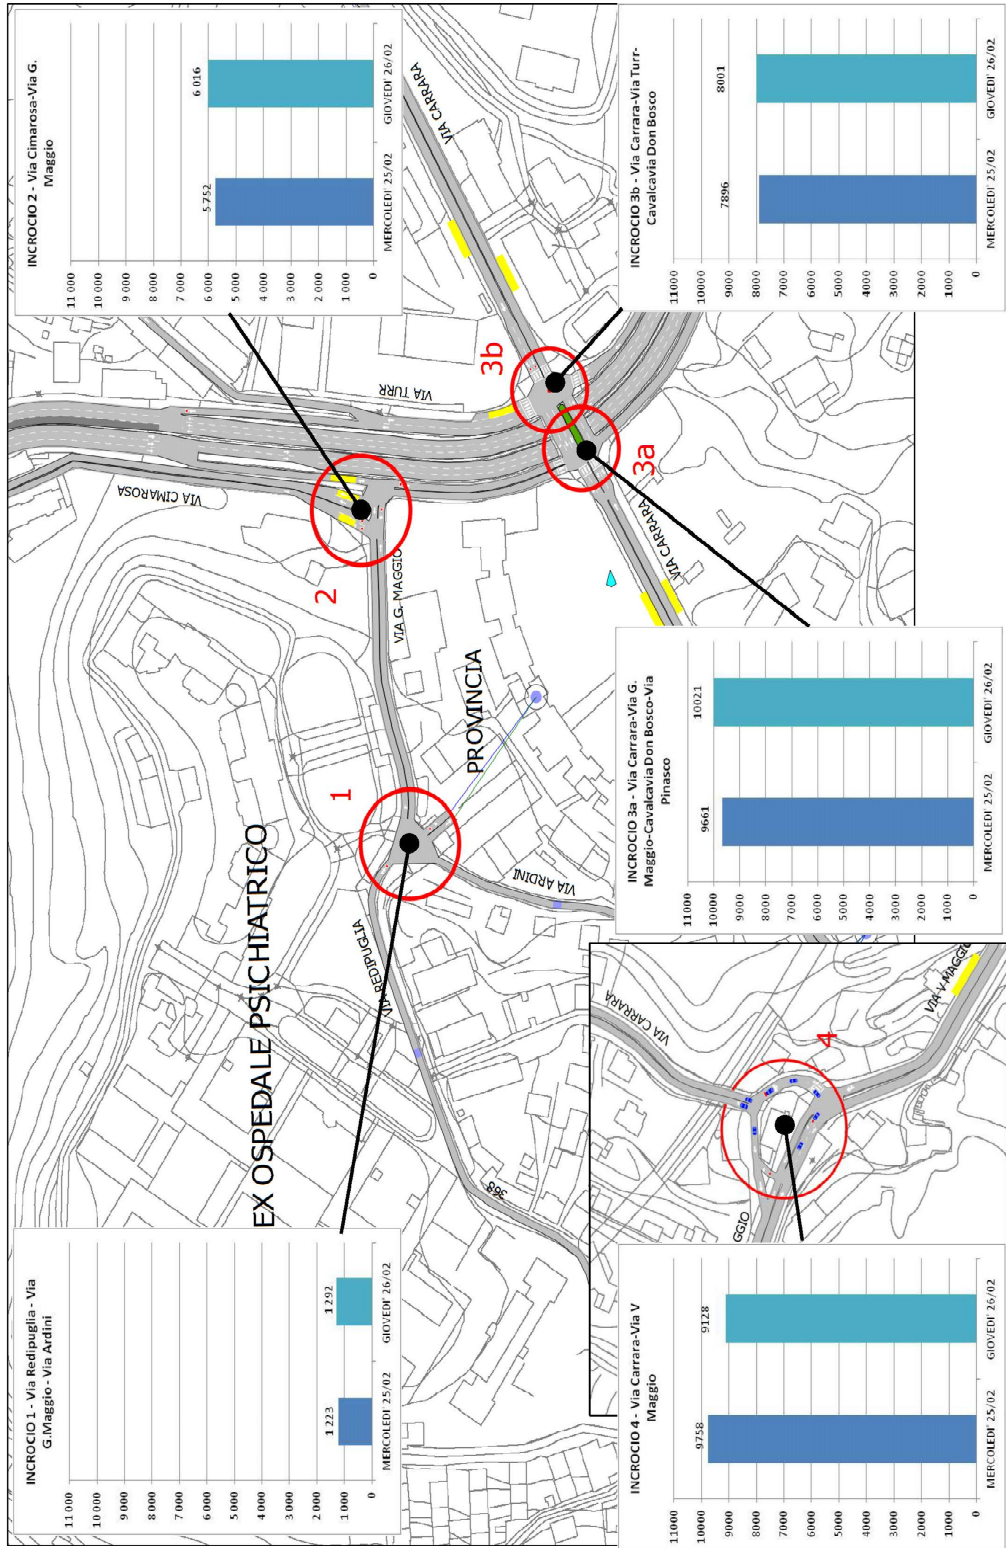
INCROCIO 2 - Via Cimarosa-Via G. Maggio

11 000
10 000
9 000
8 000
7 000
6 000
5 000
4 000
3 000
2 000
1 000
0

5 752
6 016

MERCOLEDI' 25/02
GIOVEDI' 26/02

INCROCIO 3b - Via Carrara-Via Turr-Cavalcavia Don Bosco

11000
10000
9000
8000
7000
6000
5000
4000
3000
2000
1000
0

7896
8001

MERCOLEDI' 25/02
GIOVEDI' 26/02

VIA CARRARA
VIA TURR
VIA CIMAROSA
3b
3a
2
VIA G. MAGGIO
VIA CARRARA
PROVINCIA
1
EX OSPEDALE PSICHIATRICO
VIA ARDINI
VIA REDIPUGLIA
368

INCROCIO 3a - Via Carrara-Via G. Maggio-Cavalcavia Don Bosco-Via Pinasco

11000
10000
9000
8000
7000
6000
5000
4000
3000
2000
1000
0

9661
10021

MERCOLEDI' 25/02
GIOVEDI' 26/02

VIA CARRARA
4
VIA V MAGGIO
GGIO

INCROCIO 1 - Via Redipuglia - Via G.Maggio - Via Ardini

11 000
10 000
9000
8000
7000
6000
5000
4000
3000
2000
1000
0

1 223
1 292

MERCOLEDI' 25/02
GIOVEDI' 26/02

INCROCIO 4 - Via Carrara-Via V Maggio

11000
10000
9000
8000
7000
6000
5000
4000
3000
2000
1000
0

9758
9128

MERCOLEDI' 25/02
GIOVEDI' 26/02